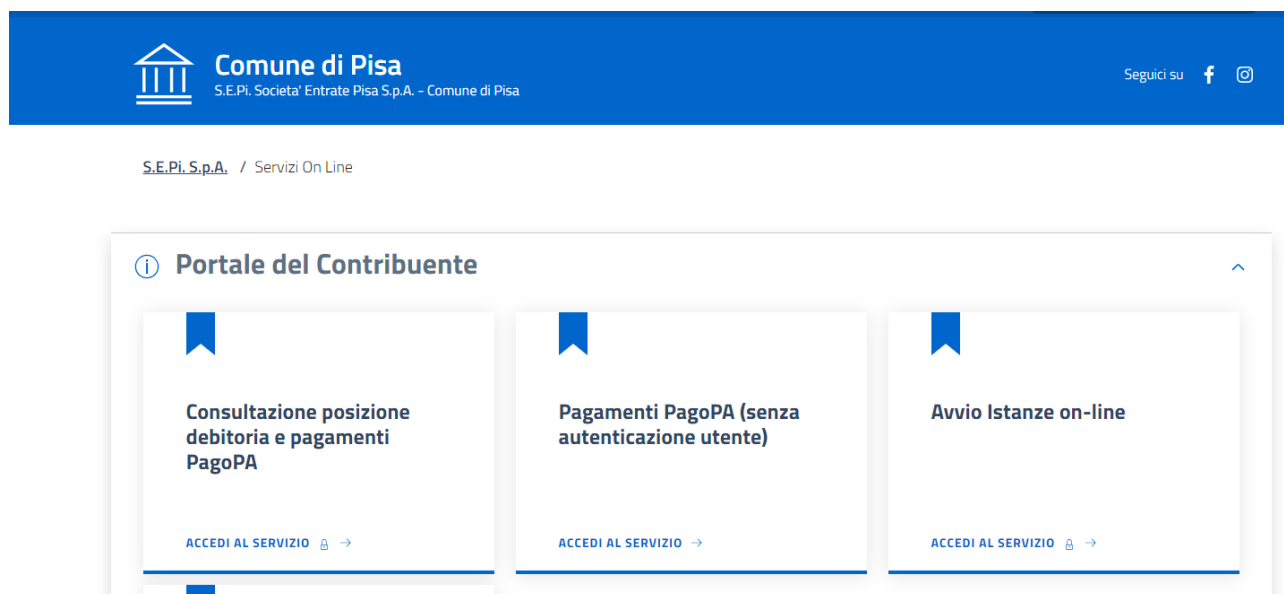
Comune di Pisa
S.E.Pi. Societa' Entrate Pisa S.p.A. - Comune di Pisa

Seguici su

S.E.Pi. S.p.A. / Servizi On Line

Portale del Contribuente

Consultazione posizione debitoria e pagamenti PagoPA

ACCEDI AL SERVIZIO

Pagamenti PagoPA (senza autenticazione utente)

ACCEDI AL SERVIZIO

Avvio Istanze on-line

ACCEDI AL SERVIZIO